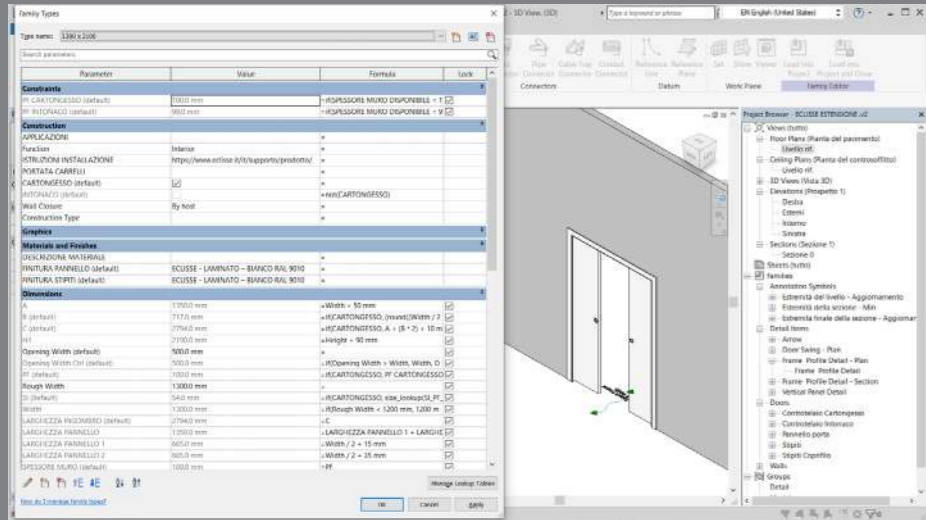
Family Types

Type name: 1300 x 2100

Search parameters

| Parameter | Value | Formula | Lock |
|---|---|---|---|
| Constraints | | | |
| PF CARTONGESSO (default) | 100.0 mm | =if(SPESSORE MURO DISPONIBILE < 1 | ☑ |
| PF INTONACO (default) | 90.0 mm | =if(SPESSORE MURO DISPONIBILE < 9 | ☑ |
| Construction | | | |
| APPLICAZIONI | | = | |
| Function | Interior | = | |
| ISTRUZIONI INSTALLAZIONE | https://www.eclisse.it/it/supporto/prodotto/ | = | |
| PORTATA CARRELLI | | = | |
| CARTONGESSO (default) | ☑ | = | |
| INTONACO (default) | | =not(CARTONGESSO) | |
| Wall Closure | By host | = | |
| Construction Type | | = | |
| Graphics | | | |
| Materials and Finishes | | | |
| DESCRIZIONE MATERIALE | | = | |
| FINITURA PANNELLO (default) | ECLISSE - LAMINATO - BIANCO RAL 9010 | = | |
| FINITURA STIPITI (default) | ECLISSE - LAMINATO - BIANCO RAL 9010 | = | |
| Dimensions | | | |
| A | 1350.0 mm | =Width + 50 mm | ☑ |
| B (default) | 717.0 mm | =if(CARTONGESSO, (round((Width / 2 | ☑ |
| C (default) | 2756.0 mm | =if(CARTONGESSO, A + (B * 2) + 10 m | ☑ |
| H1 | 2190.0 mm | =Height + 90 mm | ☑ |
| Opening Width (default) | 500.0 mm | =if(Opening Width > Width, Width, O | ☑ |
| Opening Width Ctrl (default) | 500.0 mm | | ☑ |
| PF (default) | 100.0 mm | =if(CARTONGESSO, PF CARTONGESSO | ☑ |
| Rough Width | 1300.0 mm | = | ☑ |
| SI (default) | 54.0 mm | =if(CARTONGESSO, size_lookup(SI_PT_ | ☑ |
| Width | 1300.0 mm | =if(Rough Width < 1200 mm, 1200 m | ☑ |
| LARGHEZZA INGOMBRO (default) | 2756.0 mm | =C | ☑ |
| LARGHEZZA PANNELLO | 1350.0 mm | =LARGHEZZA PANNELLO 1 + LARGHE | ☑ |
| LARGHEZZA PANNELLO 1 | 665.0 mm | =Width / 2 + 15 mm | ☑ |
| LARGHEZZA PANNELLO 2 | 665.0 mm | =Width / 2 + 15 mm | ☑ |
| SPESSORE MURO (default) | 100.0 mm | =PF | ☑ |

Manage Lookup Tables

How do I manage family types?

OK Cancel Apply

2 - 3D View: {3D}

Type a keyword or phrase

EN English (United States)

Connection Datum Work Plane Family Editor

Project Browser - ECLISSE ESTENSIONE v2

Views (tutto)
Floor Plans (Pianta del pavimento)
Livello rif.
Ceiling Plans (Pianta del controsoffitto)
Livello rif.
3D Views (Vista 3D)
Elevations (Prospetto 1)
Destra
Esterni
Interno
Sinistra
Sections (Sezione 1)
Sezione 0
Sheets (tutto)
Families
Annotation Symbols
Estremità del livello - Aggiornamento
Estremità della sezione - Min
Estremità finale della sezione - Aggiornar
Detail Items
Arrow
Door Swing - Plan
Frame Profile Detail - Plan
Frame Profile Detail
Frame Profile Detail - Section
Vertical Panel Detail
Doors
Controtelaio Cartongesso
Controtelaio Intonaco
Pannello porta
Stipiti
Stipiti Coprifilo
Walls
Groups
Detail